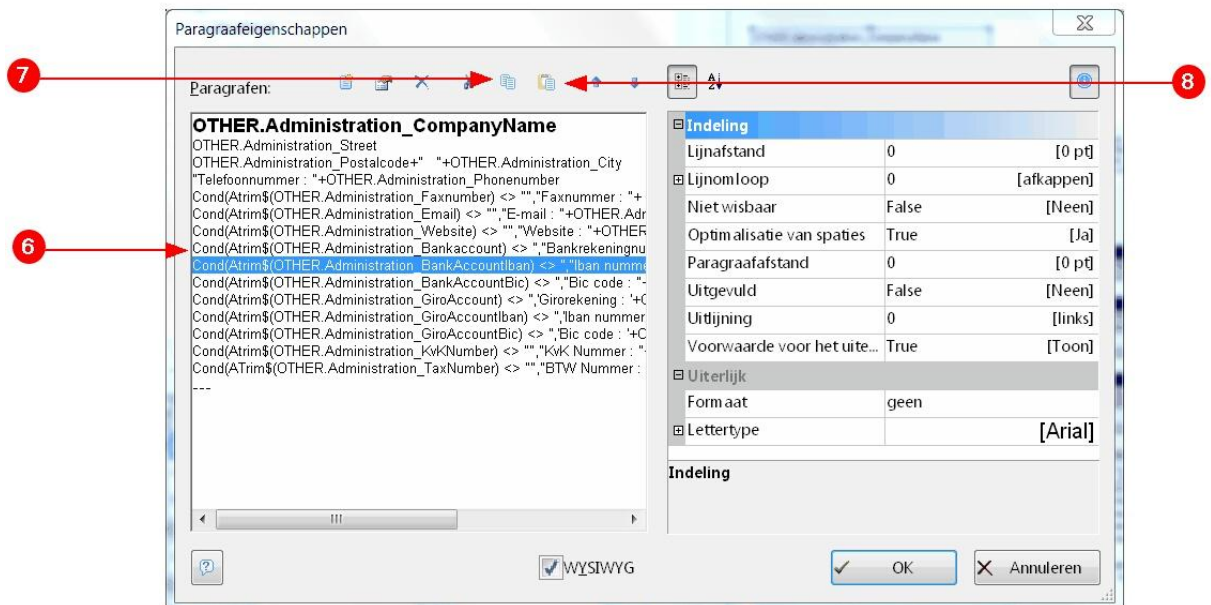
Paragraafeigenschappen

7

8

Paragrafen:

OTHER.Administration_CompanyName
OTHER.Administration_Street
OTHER.Administration_Postalcode+" "+OTHER.Administration_City
"Telefoonnummer : "+OTHER.Administration_Phonenumber
Cond(Atrim$(OTHER.Administration_Faxnumber) <> "","Faxnummer : "+
Cond(Atrim$(OTHER.Administration_Email) <> "","E-mail : "+OTHER.Adr
Cond(Atrim$(OTHER.Administration_Website) <> "","Website : "+OTHER
Cond(Atrim$(OTHER.Administration_Bankaccount) <> "","Bankrekeningnu
Cond(Atrim$(OTHER.Administration_BankAccountIban) <> "","Iban numme
Cond(Atrim$(OTHER.Administration_BankAccountBic) <> "","Bic code : "
Cond(Atrim$(OTHER.Administration_GiroAccount) <> "",'Girorekening : '+
Cond(Atrim$(OTHER.Administration_GiroAccountIban) <> "",'Iban nummer
Cond(Atrim$(OTHER.Administration_GiroAccountBic) <> "",'Bic code : '+
Cond(Atrim$(OTHER.Administration_KvKNumber) <> "","KvK Nummer : "
Cond(ATrim$(OTHER.Administration_TaxNumber) <> "","BTW Nummer :
---

6

| Indeling | | |
|---|---|---|
| Lijnafstand | 0 | [0 pt] |
| Lijnomloop | 0 | [afkappen] |
| Niet wisbaar | False | [Neen] |
| Optimalisatie van spaties | True | [Ja] |
| Paragraafafstand | 0 | [0 pt] |
| Uitgevuld | False | [Neen] |
| Uitlijning | 0 | [links] |
| Voorwaarde voor het uite... | True | [Toon] |
| Uiterlijk | | |
| Formaat | geen | |
| Lettertype | | [Arial] |

Indeling

WYSIWYG

OK

Annuleren